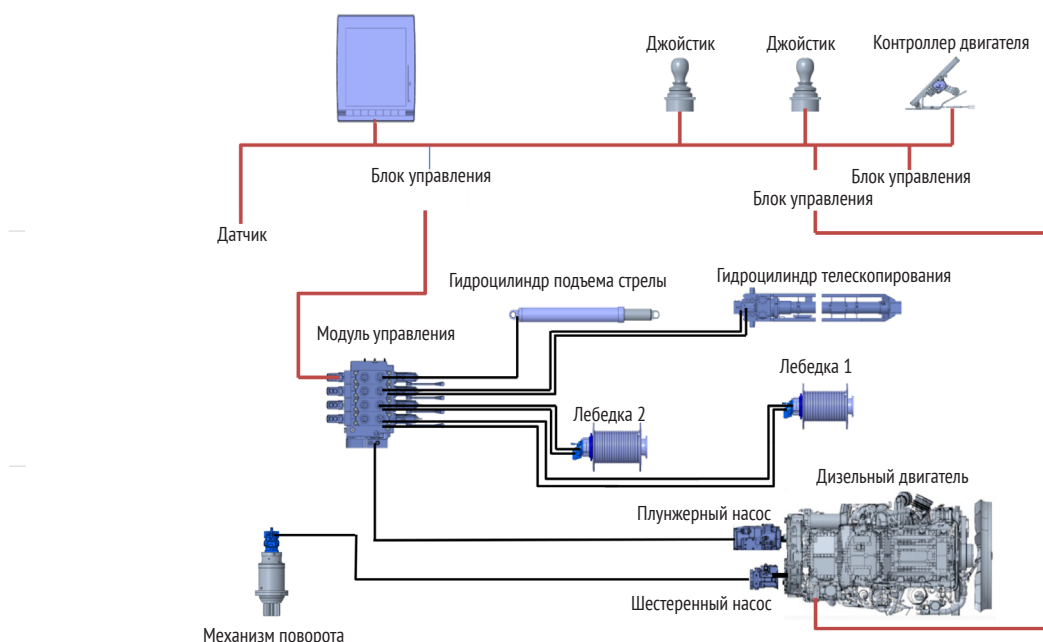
Джойстик

Джойстик

Контроллер двигателя

Блок управления

Блок управления

Блок управления

Датчик

Гидроцилиндр подъема стрелы

Гидроцилиндр телескопирования

Модуль управления

Лебедка 1

Лебедка 2

Дизельный двигатель

Плунжерный насос

Шестеренный насос

Механизм поворота